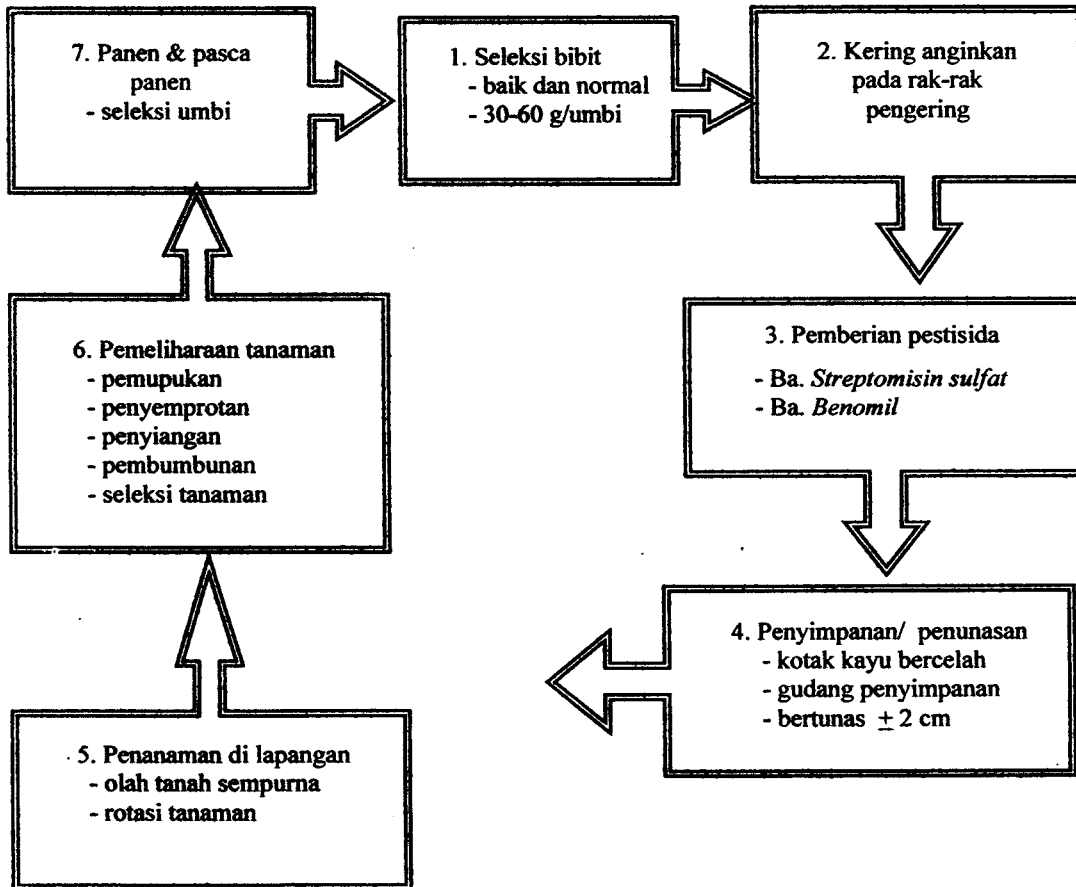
7. Panen & pasca panen
- seleksi umbi

1. Seleksi bibit
- baik dan normal
- 30-60 g/umbi

2. Kering anginkan pada rak-rak pengering

3. Pemberian pestisida
- Ba. *Streptomisin sulfat*
- Ba. *Benomil*

4. Penyimpanan/ penunasan
- kotak kayu bercelah
- gudang penyimpanan
- bertunas $\pm$ 2 cm

5. Penanaman di lapangan
- olah tanah sempurna
- rotasi tanaman

6. Pemeliharaan tanaman
- pemupukan
- penyemprotan
- penyiangan
- pembumbunan
- seleksi tanaman